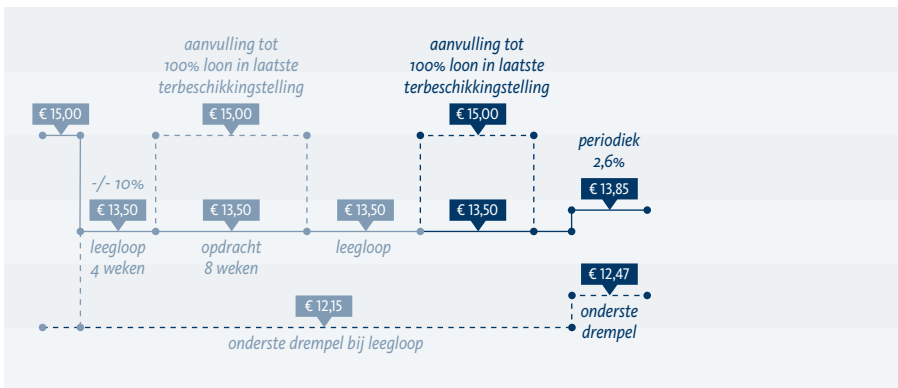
aanvulling tot 100% loon in laatste terbeschikkingstelling

aanvulling tot 100% loon in laatste terbeschikkingstelling

€ 15,00

€ 15,00

€ 15,00

periodiek 2,6%

-/- 10%

€ 13,85

€ 13,50

€ 13,50

€ 13,50

€ 13,50

leegloop 4 weken

opdracht 8 weken

leegloop

€ 12,47

€ 12,15

onderste drempel

onderste drempel bij leegloop